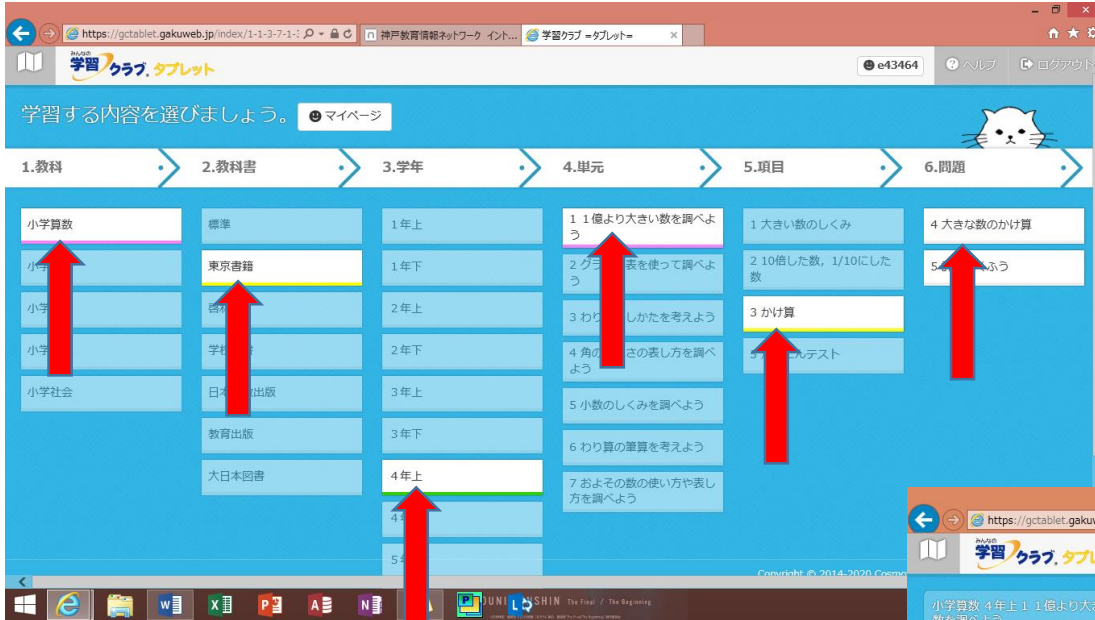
https://gctablet.gakuweb.jp/index/1-1-3-7-1-1 神戸教育情報ネットワーク イント... 学習クラブ =タブレット=

みんなの 学習クラブ タブレット

e43464 ヘルプ ログアウト

学習する内容を選びましょう。 マイページ

1.教科 2.教科書 3.学年 4.単元 5.項目 6.問題

小学算数
小学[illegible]
小学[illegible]
小学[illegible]
小学社会

標準
東京書籍
啓林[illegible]
学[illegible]書
日本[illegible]出版
教育出版
大日本図書

1年上
1年下
2年上
2年下
3年上
3年下
4年上
4年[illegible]
5年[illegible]

1 1億より大きい数を調べよう
2 グラ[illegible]表を使って調べよう
3 わり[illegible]しかたを考えよう
4 角の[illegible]さの表し方を調べよう
5 小数のしくみを調べよう
6 わり算の筆算を考えよう
7 およその数の使い方や表し方を調べよう

1 大きい数のしくみ
2 10倍した数，1/10にした数
3 かけ算
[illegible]ルテスト

4 大きな数のかけ算
5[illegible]ふう

Copyright © 2014-2020 Cosmo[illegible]

https://gctablet.gaku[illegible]
みんなの 学習クラブ タブレ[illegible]
小学算数 4年上 1 1億より大き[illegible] 数を調べよう

UNI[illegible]SHIN The Final / The Beginning